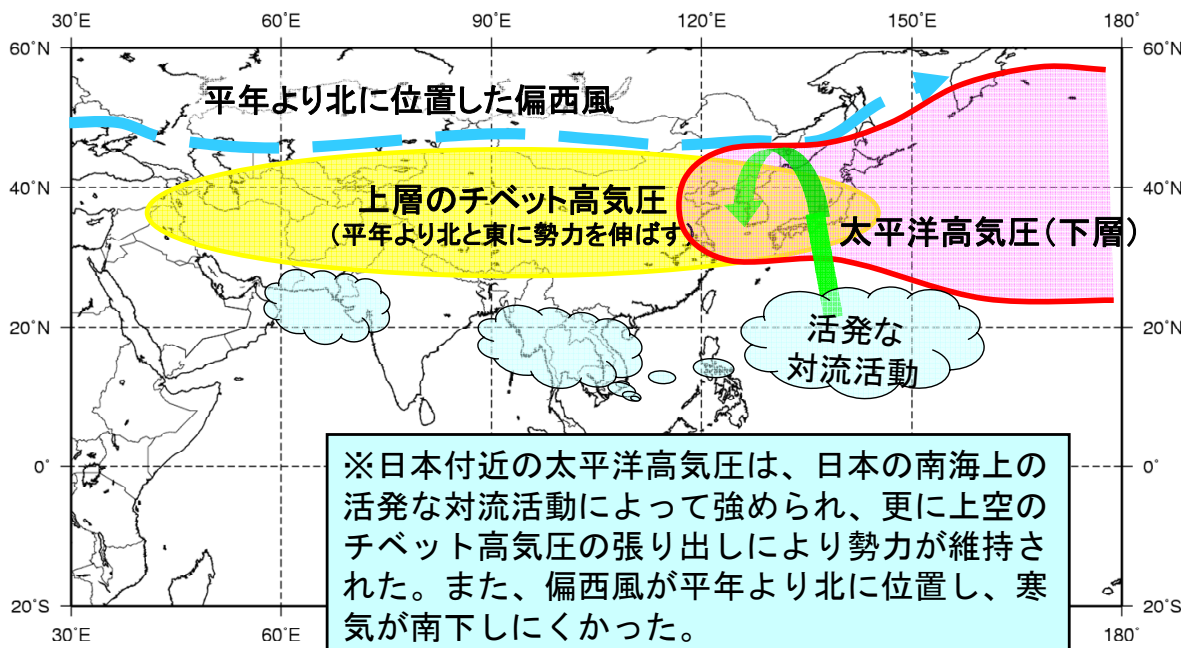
30°E 60°E 90°E 120°E 150°E 180°

60°N 40°N 20°N 0° 20°S

60°N 40°N 20°N 0° 20°S

平年より北に位置した偏西風

上層のチベット高気圧
（平年より北と東に勢力を伸ばす）

太平洋高気圧（下層）

活発な
対流活動

※日本付近の太平洋高気圧は、日本の南海上の活発な対流活動によって強められ、更に上空のチベット高気圧の張り出しにより勢力が維持された。また、偏西風が平年より北に位置し、寒気が南下しにくかった。

30°E 60°E 180°